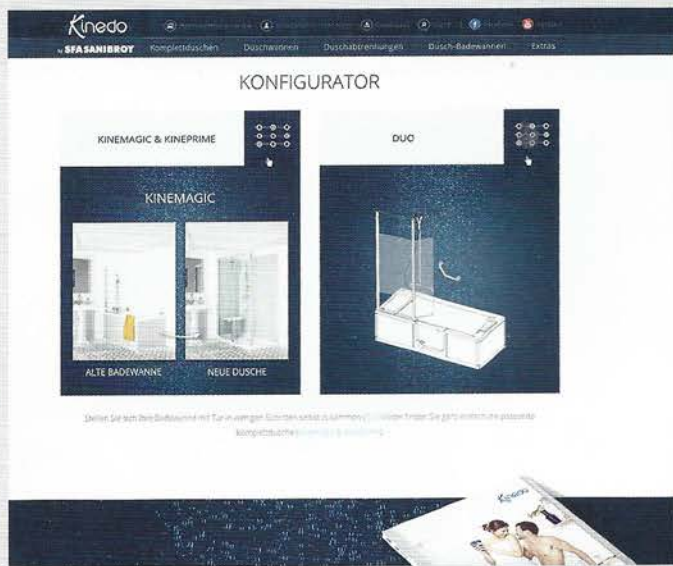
Kinedo

by SFA SANIBROY

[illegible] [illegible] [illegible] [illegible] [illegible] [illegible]

Komplettduschen Duschwannen Duschabtrennungen Dusch-Badewannen Extras

KONFIGURATOR

KINEMAGIC & KINEPRIME

DUO

KINEMAGIC

ALTE BADEWANNE

NEUE DUSCHE

Stellen Sie sich Ihre Badewanne mit Tür in wenigen Schritten selbst zusammen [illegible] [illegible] Sie ganz einfach die passende Komplettdusche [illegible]

Kinedo